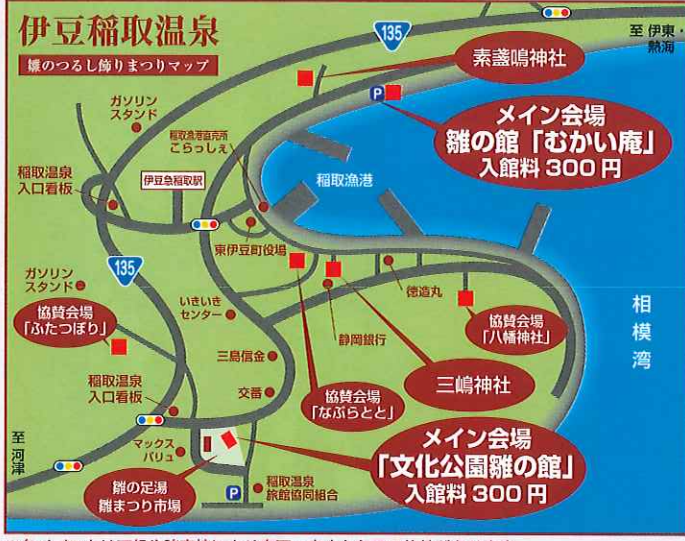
伊豆稲取温泉

雛のつるし飾りまつりマップ

135

至 伊東・熱海

素盞嗚神社

P

メイン会場
雛の館「むかい庵」
入館料 300 円

ガソリンスタンド

稲取漁港直売所
こらっしぇ

稲取温泉
入口看板

伊豆急稲取駅

稲取漁港

東伊豆町役場

135

ガソリンスタンド

協賛会場
「ふたつぼり」

いきいきセンター

徳造丸

協賛会場
「八幡神社」

相模湾

静岡銀行

三島信金

三嶋神社

稲取温泉
入口看板

交番

協賛会場
「なぶらとと」

至 河津

マックスバリュ

メイン会場
「文化公園雛の館」
入館料 300 円

雛の足湯
雛まつり市場

P

稲取温泉
旅館協同組合